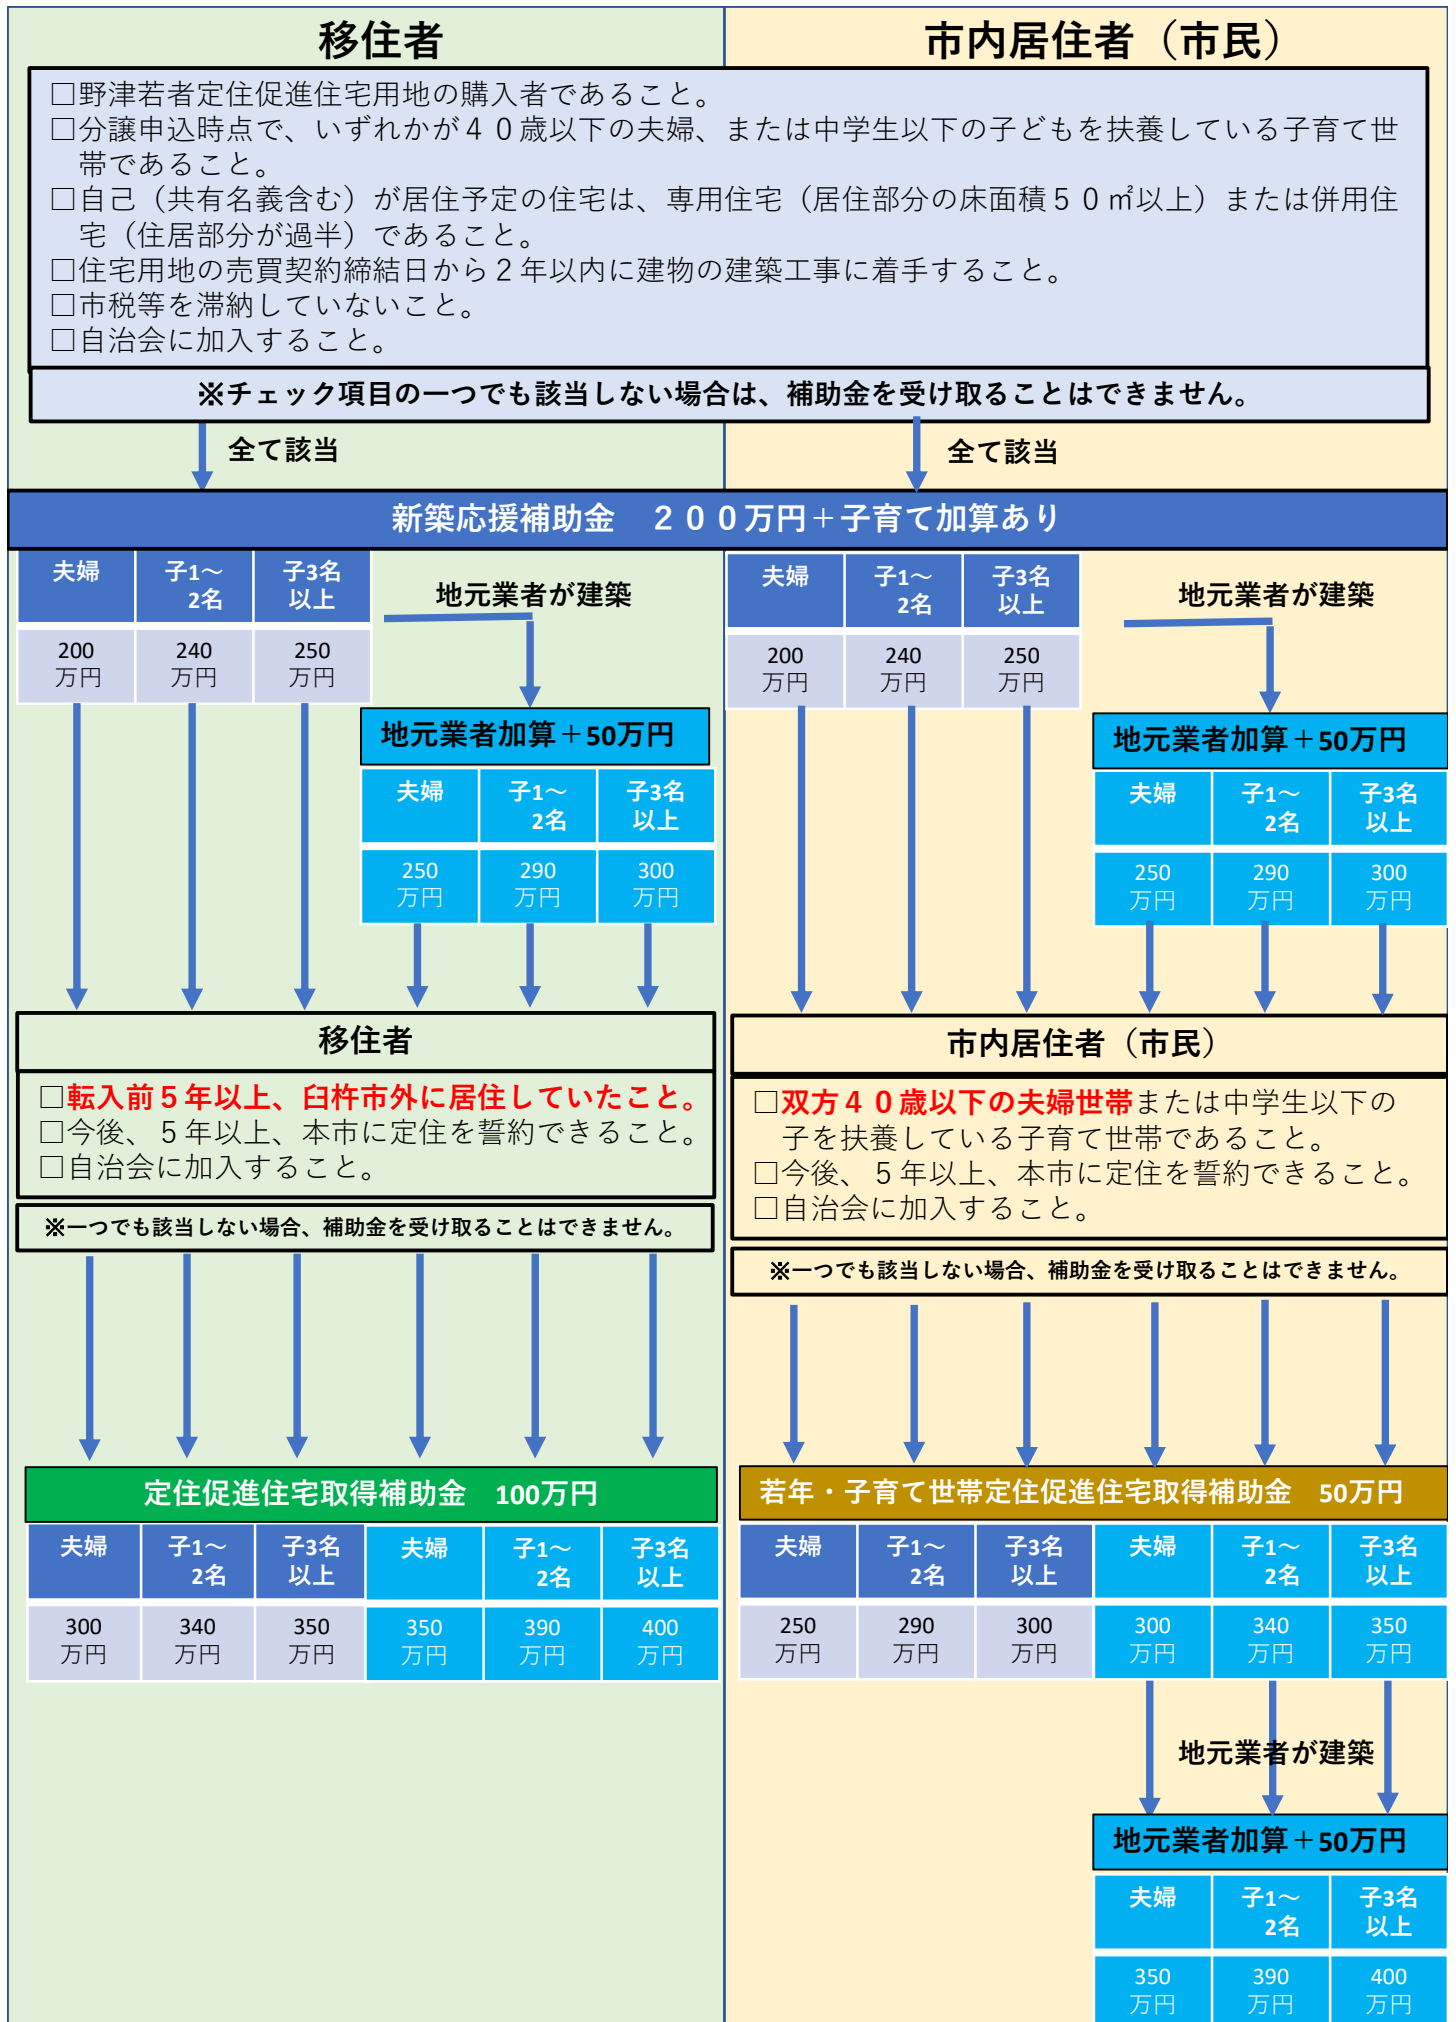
移住者

市内居住者（市民）

□野津若者定住促進住宅用地の購入者であること。
□分譲申込時点で、いずれかが４０歳以下の夫婦、または中学生以下の子どもを扶養している子育て世帯であること。
□自己（共有名義含む）が居住予定の住宅は、専用住宅（居住部分の床面積５０㎡以上）または併用住宅（住居部分が過半）であること。
□住宅用地の売買契約締結日から２年以内に建物の建築工事に着手すること。
□市税等を滞納していないこと。
□自治会に加入すること。

※チェック項目の一つでも該当しない場合は、補助金を受け取ることはできません。

全て該当

全て該当

新築応援補助金　２００万円＋子育て加算あり

| 夫婦 | 子1～2名 | 子3名以上 |
|---|---|---|
| 200万円 | 240万円 | 250万円 |

地元業者が建築

地元業者加算＋50万円

| 夫婦 | 子1～2名 | 子3名以上 |
|---|---|---|
| 250万円 | 290万円 | 300万円 |

移住者

□転入前５年以上、臼杵市外に居住していたこと。
□今後、５年以上、本市に定住を誓約できること。
□自治会に加入すること。

※一つでも該当しない場合、補助金を受け取ることはできません。

定住促進住宅取得補助金　100万円

| 夫婦 | 子1～2名 | 子3名以上 | 夫婦 | 子1～2名 | 子3名以上 |
|---|---|---|---|---|---|
| 300万円 | 340万円 | 350万円 | 350万円 | 390万円 | 400万円 |

| 夫婦 | 子1～2名 | 子3名以上 |
|---|---|---|
| 200万円 | 240万円 | 250万円 |

地元業者が建築

地元業者加算＋50万円

| 夫婦 | 子1～2名 | 子3名以上 |
|---|---|---|
| 250万円 | 290万円 | 300万円 |

市内居住者（市民）

□双方４０歳以下の夫婦世帯または中学生以下の子を扶養している子育て世帯であること。
□今後、５年以上、本市に定住を誓約できること。
□自治会に加入すること。

※一つでも該当しない場合、補助金を受け取ることはできません。

若年・子育て世帯定住促進住宅取得補助金　50万円

| 夫婦 | 子1～2名 | 子3名以上 | 夫婦 | 子1～2名 | 子3名以上 |
|---|---|---|---|---|---|
| 250万円 | 290万円 | 300万円 | 300万円 | 340万円 | 350万円 |

地元業者が建築

地元業者加算＋50万円

| 夫婦 | 子1～2名 | 子3名以上 |
|---|---|---|
| 350万円 | 390万円 | 400万円 |